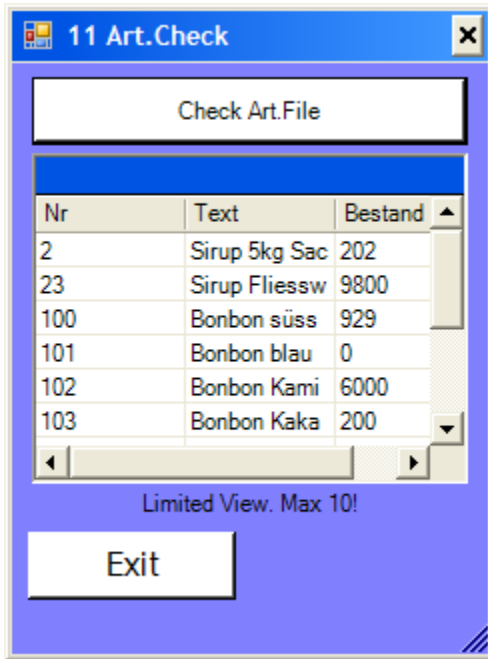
11 Art.Check

Check Art.File

| Nr | Text | Bestand |
|---|---|---|
| 2 | Sirup 5kg Sac | 202 |
| 23 | Sirup Fliessw | 9800 |
| 100 | Bonbon süss | 929 |
| 101 | Bonbon blau | 0 |
| 102 | Bonbon Kami | 6000 |
| 103 | Bonbon Kaka | 200 |

Limited View. Max 10!

Exit